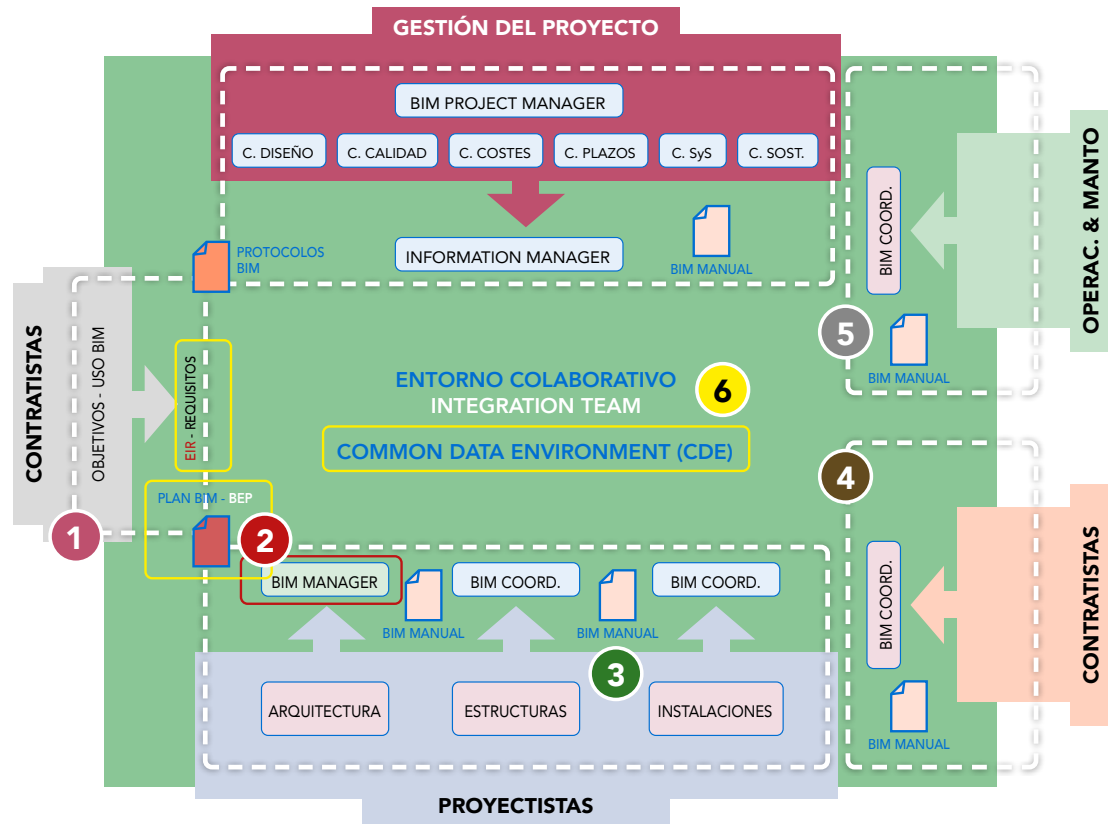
GESTIÓN DEL PROYECTO

BIM PROJECT MANAGER

C. DISEÑO
C. CALIDAD
C. COSTES
C. PLAZOS
C. SyS
C. SOST.

PROTOCOLOS BIM

INFORMATION MANAGER

BIM MANUAL

BIM COORD.

OPERAC. & MANTO

5

BIM MANUAL

CONTRATISTAS

OBJETIVOS - USO BIM

EIR - REQUISITOS

ENTORNO COLABORATIVO
INTEGRATION TEAM

6

COMMON DATA ENVIRONMENT (CDE)

PLAN BIM - BEP

1

2

4

BIM MANAGER

BIM COORD.

BIM COORD.

BIM MANUAL

BIM MANUAL

BIM COORD.

CONTRATISTAS

3

ARQUITECTURA

ESTRUCTURAS

INSTALACIONES

BIM MANUAL

PROYECTISTAS